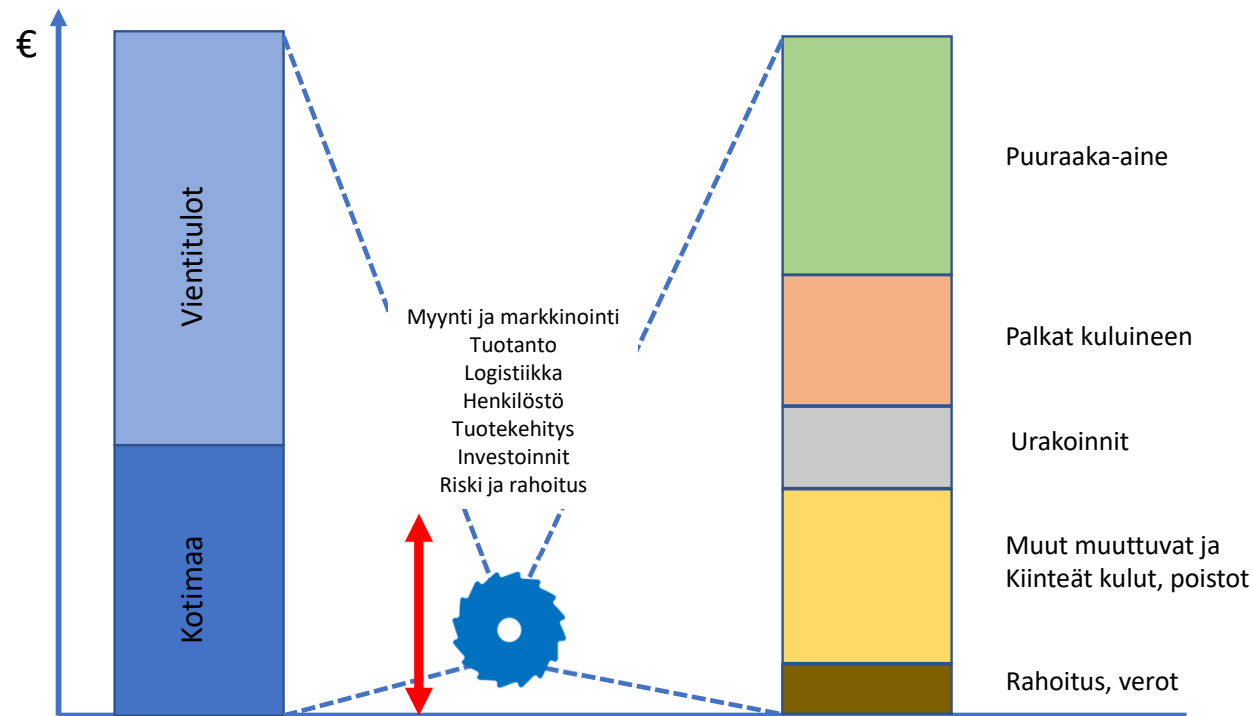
€

Vientitulot

Kotimaa

Myynti ja markkinointi
Tuotanto
Logistiikka
Henkilöstö
Tuotekehitys
Investoinnit
Riski ja rahoitus

Puuraaka-aine

Palkat kuluineen

Urakoinnit

Muut muuttuvat ja Kiinteät kulut, poistot

Rahoitus, verot